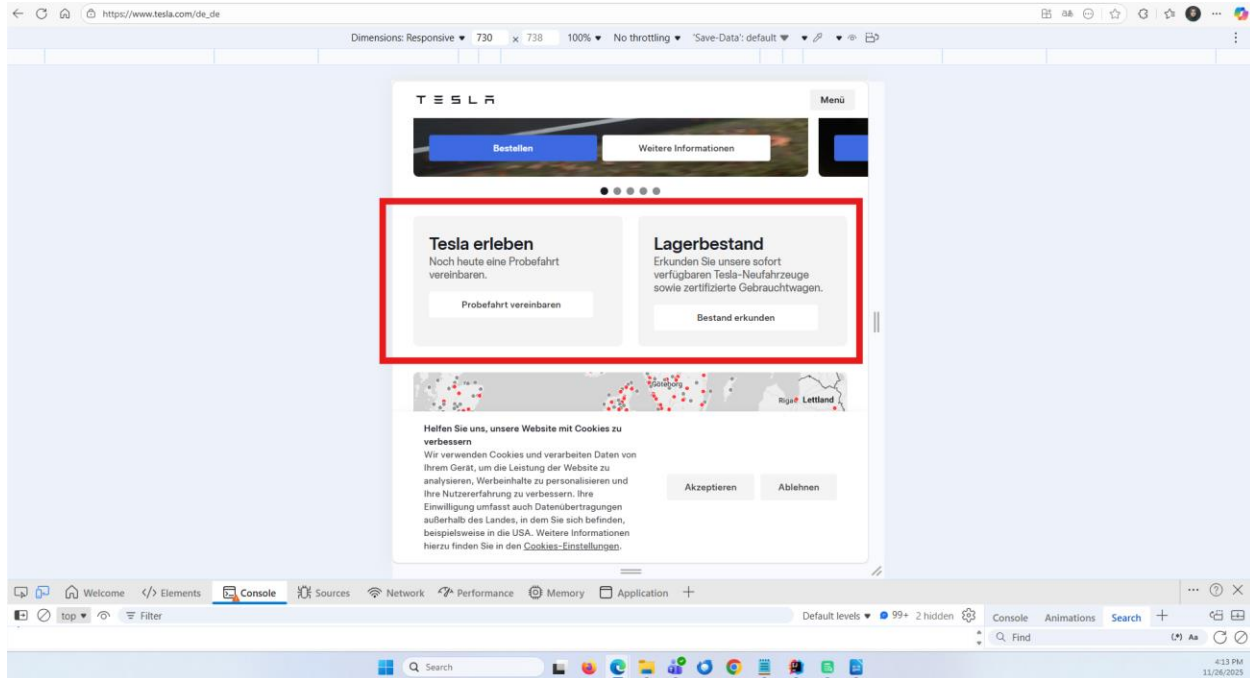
https://www.tesla.com/de_de

Dimensions: Responsive ▾ 730 x 738 100% ▾ No throttling ▾ 'Save-Data': default ▾

TESLA

Menü

Bestellen

Weitere Informationen

Tesla erleben
Noch heute eine Probefahrt vereinbaren.

Probefahrt vereinbaren

Lagerbestand
Erkunden Sie unsere sofort verfügbaren Tesla-Neufahrzeuge sowie zertifizierte Gebrauchtwagen.

Bestand erkunden

Göteborg

Riga Lettland

Helfen Sie uns, unsere Website mit Cookies zu verbessern
Wir verwenden Cookies und verarbeiten Daten von Ihrem Gerät, um die Leistung der Website zu analysieren, Werbeinhalte zu personalisieren und Ihre Nutzererfahrung zu verbessern. Ihre Einwilligung umfasst auch Datenübertragungen außerhalb des Landes, in dem Sie sich befinden, beispielsweise in die USA. Weitere Informationen hierzu finden Sie in den Cookies-Einstellungen.

Akzeptieren

Ablehnen

Welcome </> Elements Console Sources Network Performance Memory Application +

top ▾ Filter

Default levels ▾ 99+ 2 hidden

Console Animations Search +

Find

Search

4:13 PM
11/26/2025